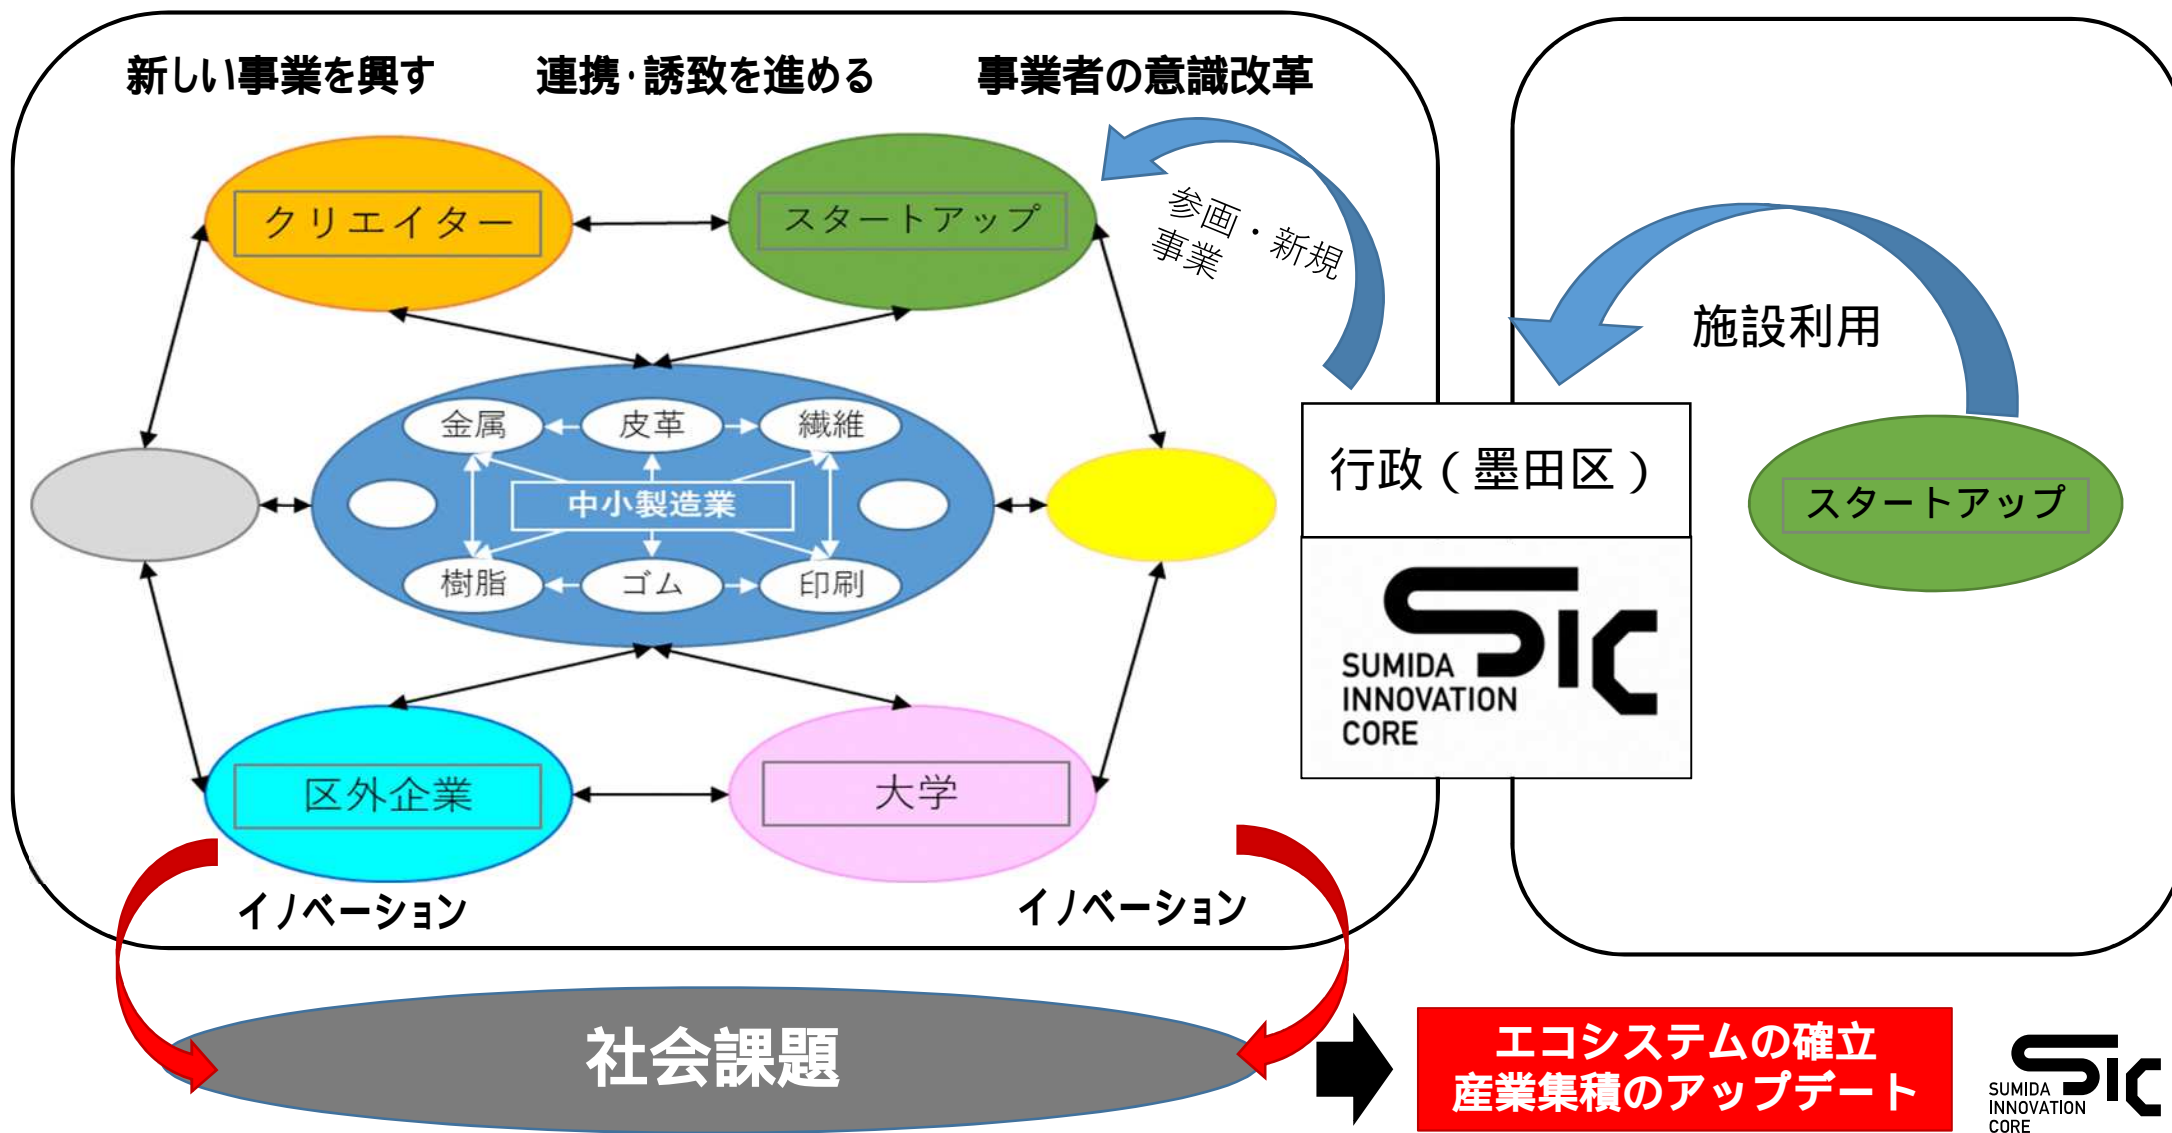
新しい事業を興す　連携·誘致を進める　事業者の意識改革

クリエイター

スタートアップ

参画・新規事業

施設利用

金属　皮革　繊維

中小製造業

樹脂　ゴム　印刷

行政（墨田区）

SUMIDA INNOVATION CORE

スタートアップ

区外企業

大学

イノベーション　イノベーション

社会課題

エコシステムの確立
産業集積のアップデート

SUMIDA INNOVATION CORE